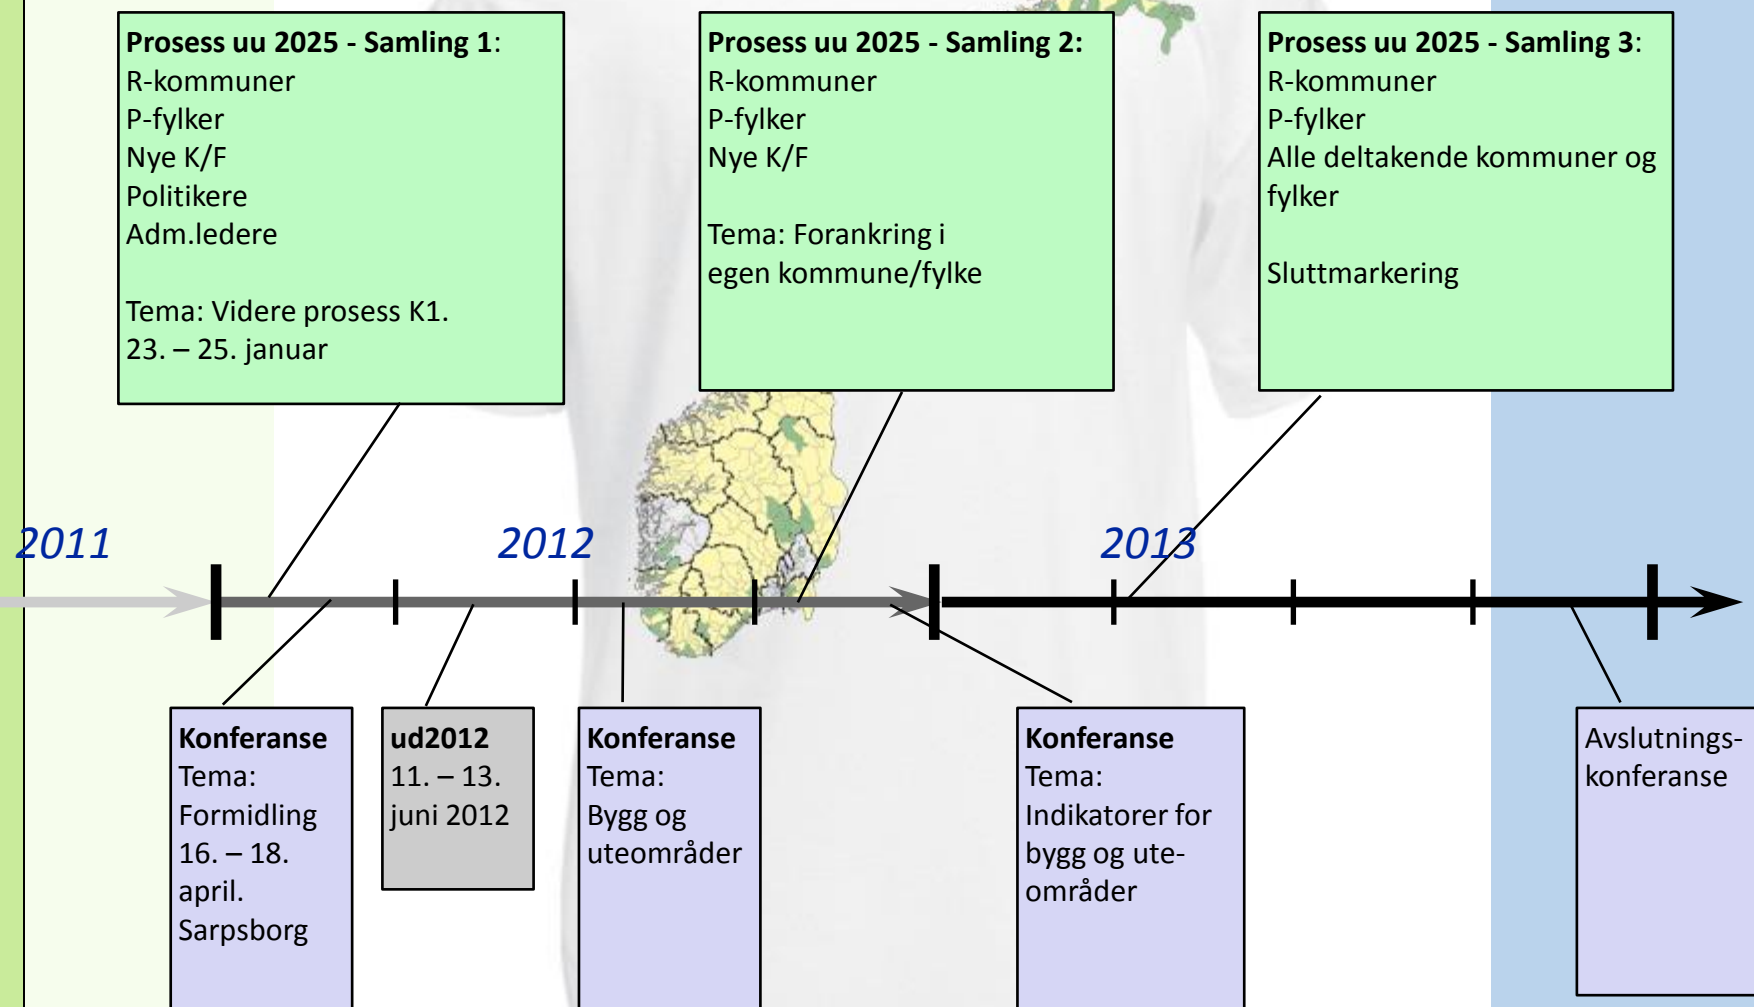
**Prosess uu 2025 - Samling 1**:
R-kommuner
P-fylker
Nye K/F
Politikere
Adm.ledere

Tema: Videre prosess K1.
23. – 25. januar

**Prosess uu 2025 - Samling 2:**
R-kommuner
P-fylker
Nye K/F

Tema: Forankring i egen kommune/fylke

**Prosess uu 2025 - Samling 3**:
R-kommuner
P-fylker
Alle deltakende kommuner og fylker

Sluttmarkering

2011

2012

2013

**Konferanse**
Tema:
Formidling
16. – 18. april.
Sarpsborg

**ud2012**
11. – 13. juni 2012

**Konferanse**
Tema:
Bygg og uteområder

**Konferanse**
Tema:
Indikatorer for bygg og uteområder

Avslutnings-konferanse